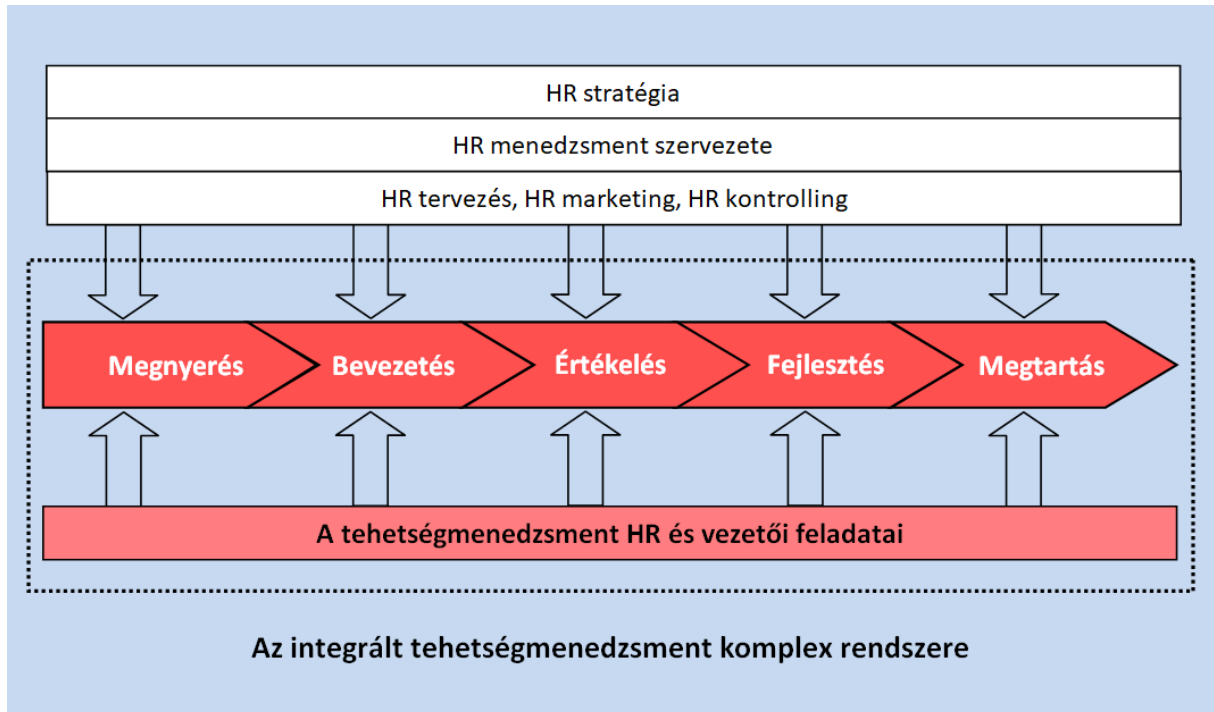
HR stratégia

HR menedzsment szervezete

HR tervezés, HR marketing, HR kontrolling

Megnyerés

Bevezetés

Értékelés

Fejlesztés

Megtartás

A tehetségmenedzsment HR és vezetői feladatai

Az integrált tehetségmenedzsment komplex rendszere